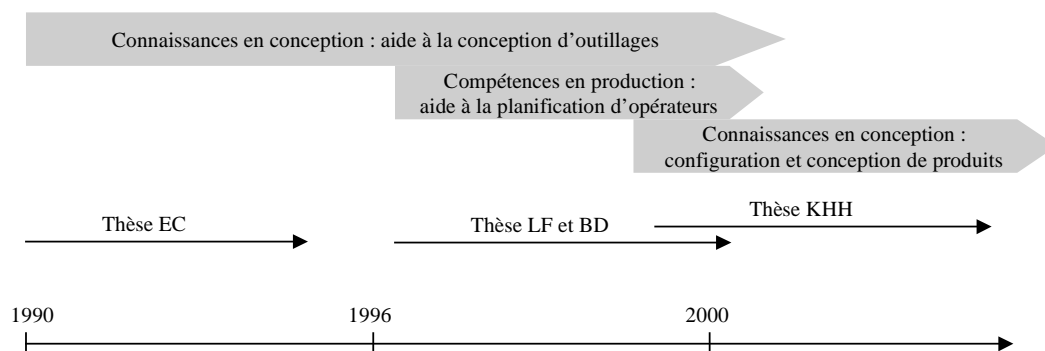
Connaissances en conception : aide à la conception d'outillages

Compétences en production : aide à la planification d'opérateurs

Connaissances en conception : configuration et conception de produits

Thèse EC

Thèse LF et BD

Thèse KHH

1990

1996

2000